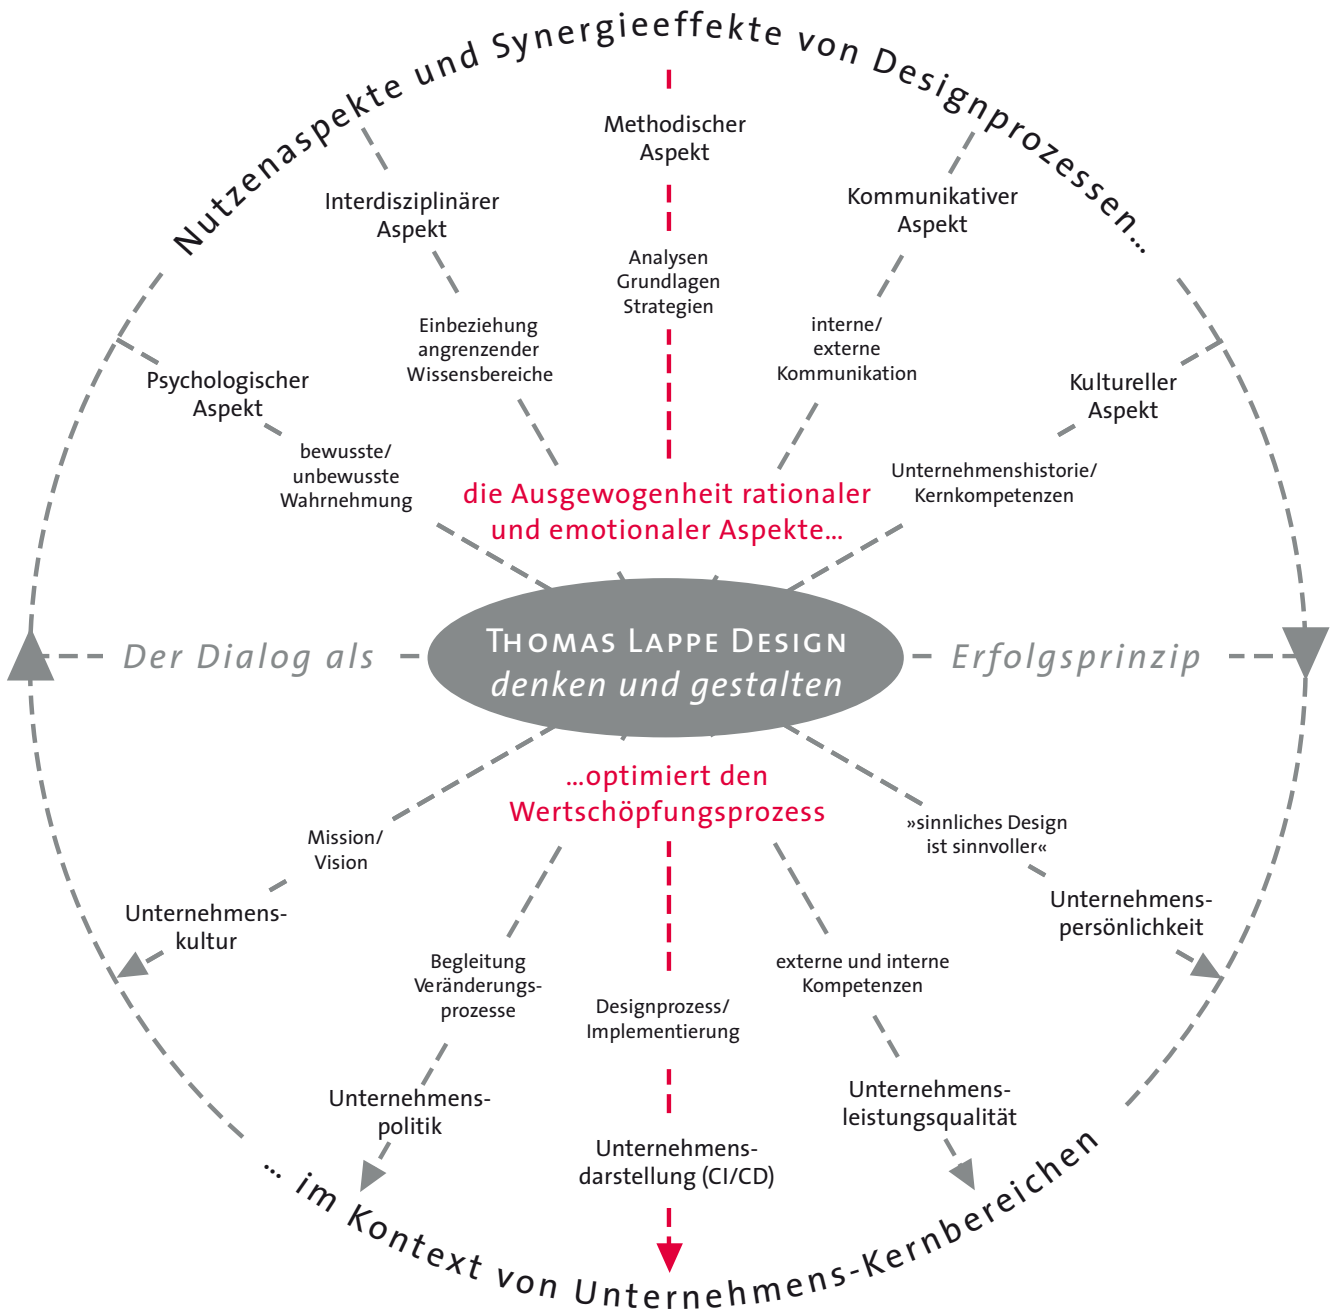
Nutzenaspekte und Synergieeffekte von Designprozessen...

Methodischer Aspekt

Interdisziplinärer Aspekt

Kommunikativer Aspekt

Analysen Grundlagen Strategien

Einbeziehung angrenzender Wissensbereiche

interne/ externe Kommunikation

Psychologischer Aspekt

Kultureller Aspekt

bewusste/ unbewusste Wahrnehmung

Unternehmenshistorie/ Kernkompetenzen

die Ausgewogenheit rationaler und emotionaler Aspekte...

Der Dialog als

Thomas Lappe Design
denken und gestalten

Erfolgsprinzip

...optimiert den Wertschöpfungsprozess

Mission/ Vision

»sinnliches Design ist sinnvoller«

Unternehmens-kultur

Unternehmens-persönlichkeit

Begleitung Veränderungs-prozesse

externe und interne Kompetenzen

Designprozess/ Implementierung

Unternehmens-politik

Unternehmens-leistungsqualität

Unternehmens-darstellung (CI/CD)

... im Kontext von Unternehmens-Kernbereichen